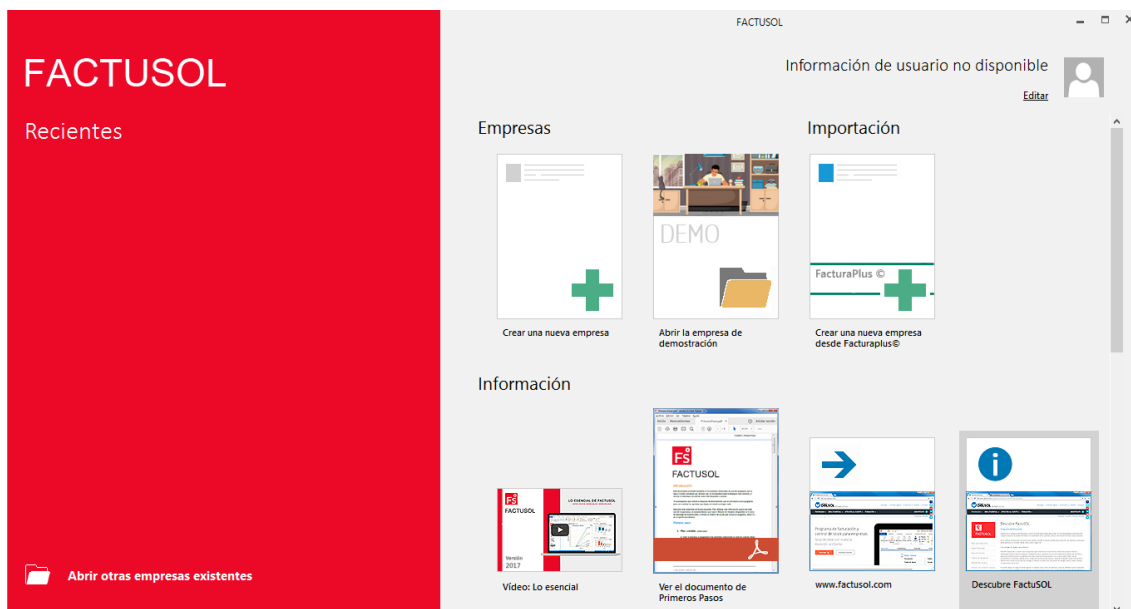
FACTUSOL

Recientes

Abrir otras empresas existentes

FACTUSOL

Información de usuario no disponible

Editar

Empresas

Crear una nueva empresa

DEMO

Abrir la empresa de demostración

Importación

FacturaPlus ©

Crear una nueva empresa desde Facturaplus©

Información

FS
FACTUSOL
Versión 2017

Vídeo: Lo esencial

FS
FACTUSOL

Ver el documento de Primeros Pasos

www.factusol.com

Descubre FactuSOL